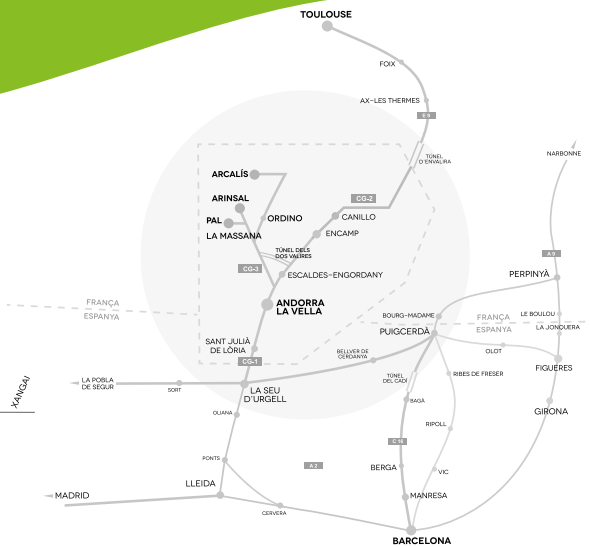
TOULOUSE

FOIX

AX-LES THERMES

E 9

TÚNEL D'ENVALIRA

NARBONNE

ARCALÍS

ARINSAL

PAL

LA MASSANA

ORDINO

CG-2

CANILLO

ENCAMP

TÚNEL DELS DOS VALIRES

CG-3

ESCALDES-ENGORDANY

ANDORRA LA VELLA

A 9

PERPINYÀ

FRANÇA

ESPANYA

BOURG-MADAME

PUIGCERDÀ

FRANÇA

ESPANYA

LE BOULOU

LA JONQUERA

SANT JULIÀ DE LÒRIA

CG-1

BELLVER DE CERDANYA

OLOT

LA POBLA DE SEGUR

SORT

LA SEU D'URGELL

TÚNEL DEL CADÍ

RIBES DE FRESER

FIGUERES

XANGAI

OLIANA

BAGÀ

RIPOLL

GIRONA

PONTS

C 16

A 2

BERGA

VIC

MADRID

LLEIDA

MANRESA

CERVERA

BARCELONA